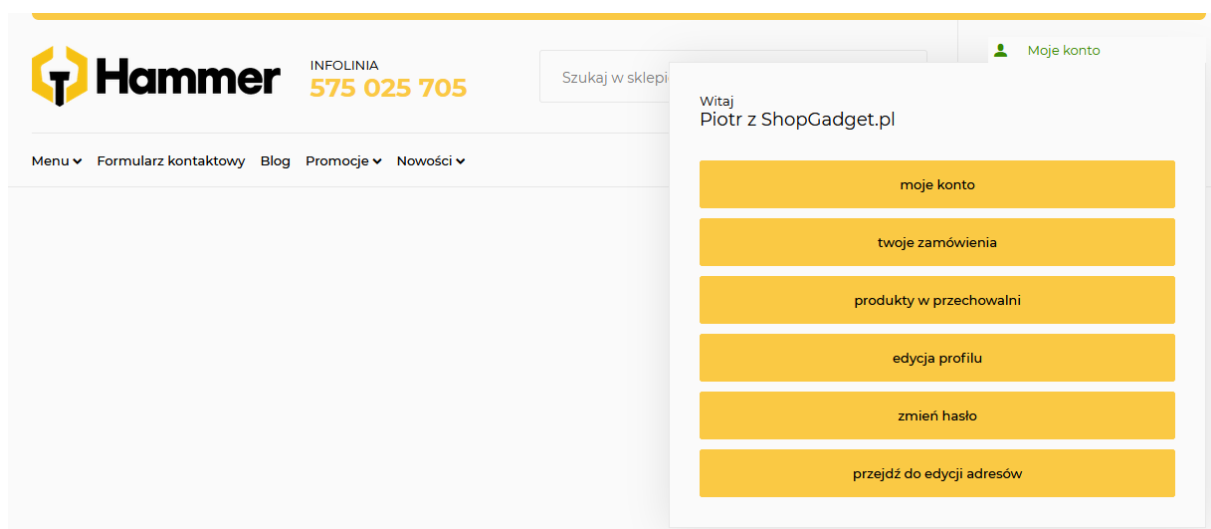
Hammer

INFOLINIA
575 025 705

Szukaj w sklepi

Moje konto

Menu Formularz kontaktowy Blog Promocje Nowości

Witaj
Piotr z ShopGadget.pl

moje konto

twoje zamówienia

produkty w przechowalni

edycja profilu

zmień hasło

przejdź do edycji adresów